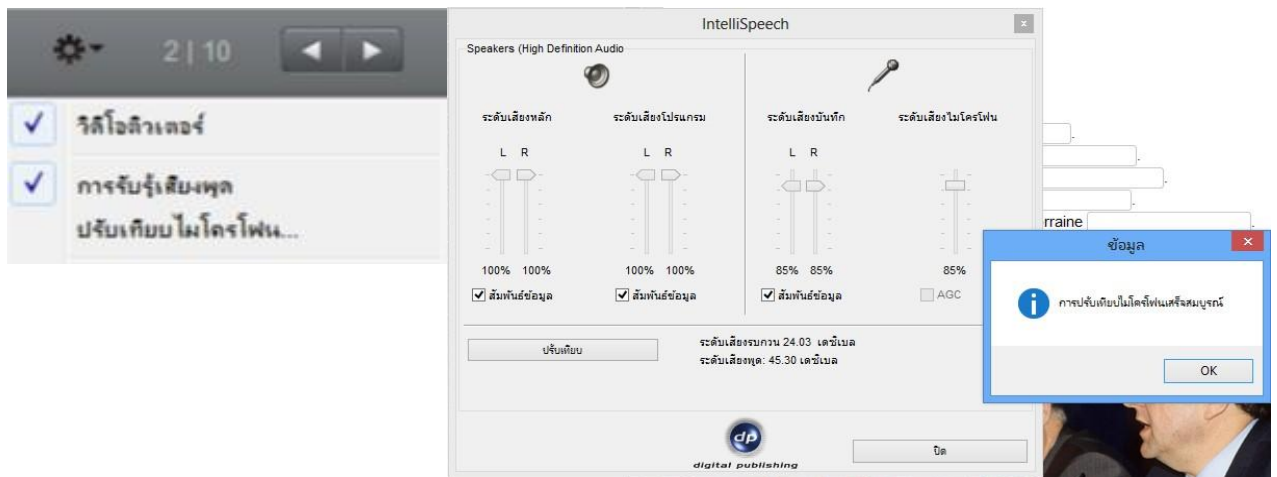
2 | 10

วิดีโอติวเตอร์

การรับรู้เสียงพูด

ปรับเทียบไมโครโฟน...

IntelliSpeech

Speakers (High Definition Audio

ระดับเสียงหลัก

ระดับเสียงโปรแกรม

ระดับเสียงบันทึก

ระดับเสียงไมโครโฟน

L R

L R

L R

100% 100%

100% 100%

85% 85%

85%

สัมพันธ์ข้อมูล

สัมพันธ์ข้อมูล

สัมพันธ์ข้อมูล

AGC

ปรับเทียบ

ระดับเสียงรบกวน 24.03 เดซิเบล
ระดับเสียงพูด: 45.30 เดซิเบล

dp
digital publishing

ปิด

rraine

ข้อมูล

การปรับเทียบไมโครโฟนเสร็จสมบูรณ์

OK